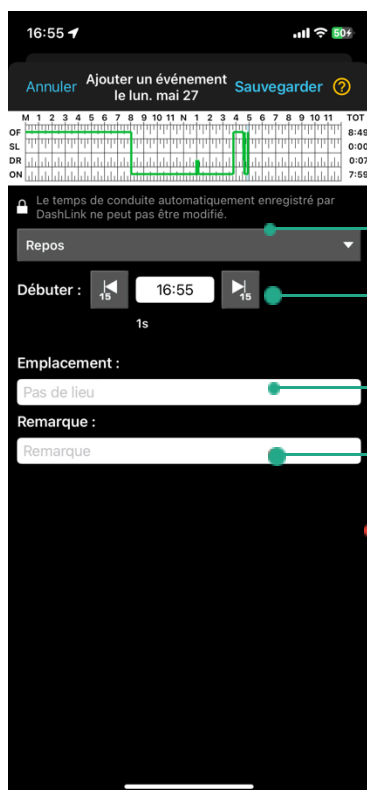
16:55

50

Annuler

Ajouter un événement le lun. mai 27

Sauvegarder

?

M 1 2 3 4 5 6 7 8 9 10 11 N 1 2 3 4 5 6 7 8 9 10 11 TOT

OF 8:49
SL 0:00
DR 0:07
ON 7:59

Le temps de conduite automatiquement enregistré par DashLink ne peut pas être modifié.

Repos

Débuter :

15

16:55

15

1s

Emplacement :

Pas de lieu

Remarque :

Remarque